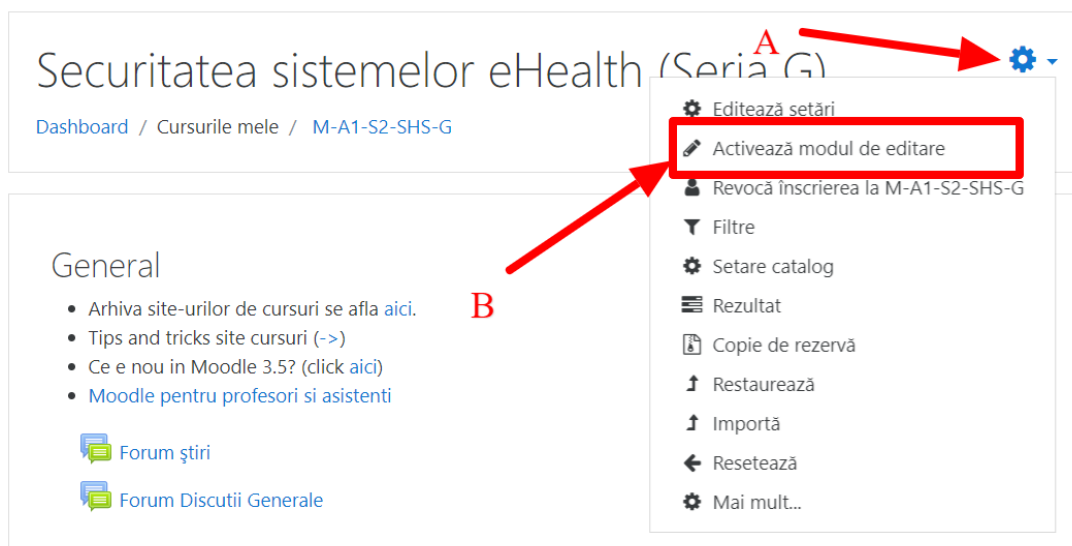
Securitatea sistemelor eHealth (Seria G)

A

Dashboard / Cursurile mele / M-A1-S2-SHS-G

Editează setări
Activează modul de editare
Revocă înscrierea la M-A1-S2-SHS-G
Filtre
Setare catalog
Rezultat
Copie de rezervă
Restaurează
Importă
Resetează
Mai mult...

General

- Arhiva site-urilor de cursuri se afla aici.
- Tips and tricks site cursuri (->)
- Ce e nou in Moodle 3.5? (click aici)
- Moodle pentru profesori si asistenti

B

Forum ştiri

Forum Discutii Generale